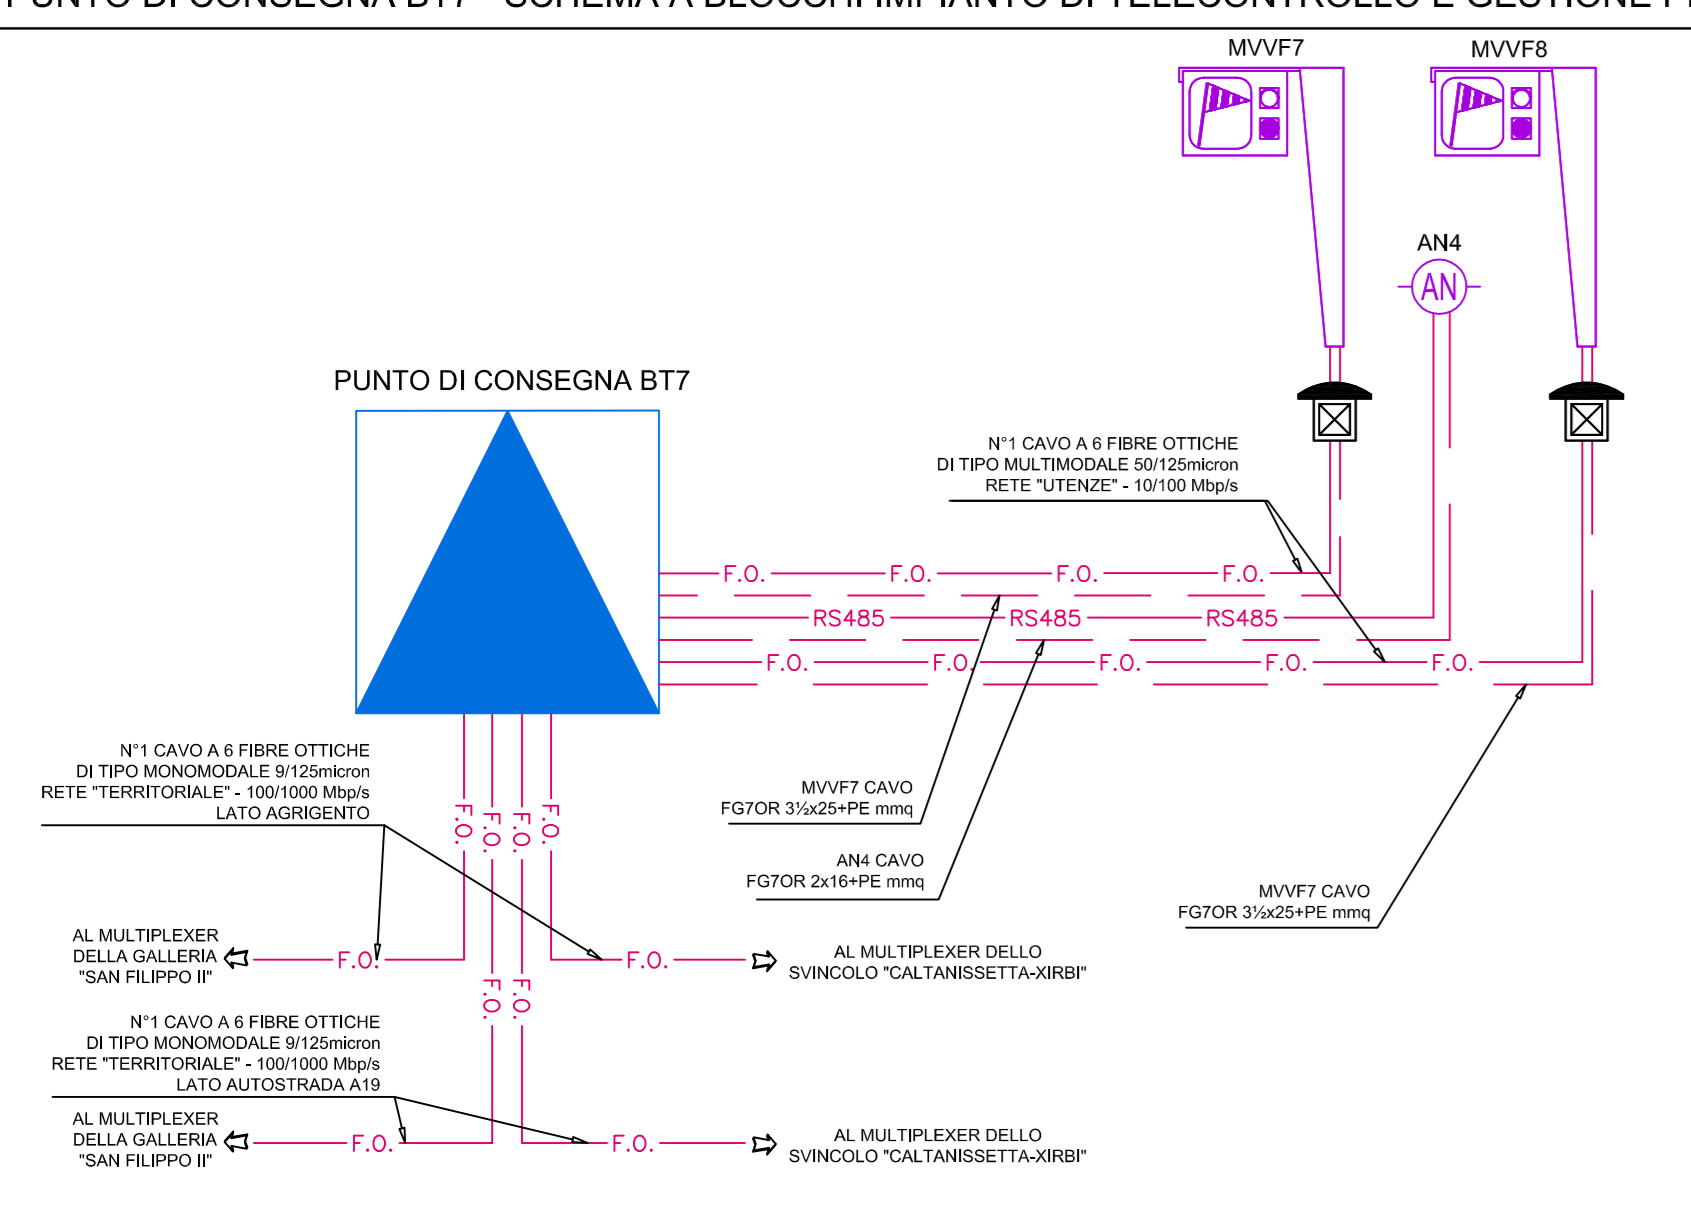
MVVF7

MVVF8

AN4

AN

PUNTO DI CONSEGNA BT7

N°1 CAVO A 6 FIBRE OTTICHE
DI TIPO MULTIMODALE 50/125micron
RETE "UTENZE" - 10/100 Mbp/s

F.O. F.O. F.O. F.O.

RS485 RS485 RS485

F.O. F.O. F.O. F.O. F.O.

N°1 CAVO A 6 FIBRE OTTICHE
DI TIPO MONOMODALE 9/125micron
RETE "TERRITORIALE" - 100/1000 Mbp/s
LATO AGRIGENTO

F.O. F.O. F.O. F.O.

MVVF7 CAVO
FG7OR 3½x25+PE mmq

AN4 CAVO
FG7OR 2x16+PE mmq

MVVF7 CAVO
FG7OR 3½x25+PE mmq

AL MULTIPLEXER
DELLA GALLERIA
"SAN FILIPPO II"

F.O.

F.O.

AL MULTIPLEXER DELLO
SVINCOLO "CALTANISSETTA-XIRBI"

F.O. F.O.

N°1 CAVO A 6 FIBRE OTTICHE
DI TIPO MONOMODALE 9/125micron
RETE "TERRITORIALE" - 100/1000 Mbp/s
LATO AUTOSTRADA A19

AL MULTIPLEXER
DELLA GALLERIA
"SAN FILIPPO II"

F.O.

F.O.

AL MULTIPLEXER DELLO
SVINCOLO "CALTANISSETTA-XIRBI"